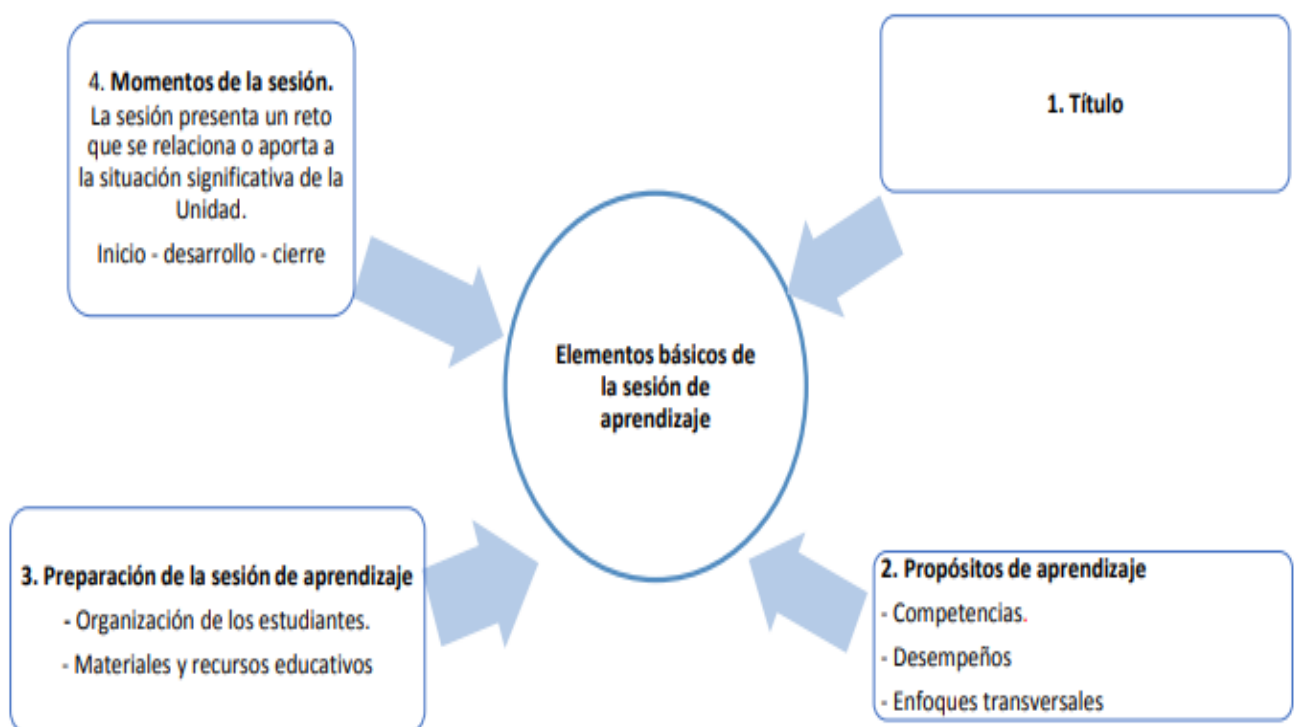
4. **Momentos de la sesión.**
La sesión presenta un reto que se relaciona o aporta a la situación significativa de la Unidad.

Inicio - desarrollo - cierre

**1. Título**

**Elementos básicos de la sesión de aprendizaje**

**3. Preparación de la sesión de aprendizaje**
- Organización de los estudiantes.
- Materiales y recursos educativos

**2. Propósitos de aprendizaje**
- Competencias.
- Desempeños
- Enfoques transversales